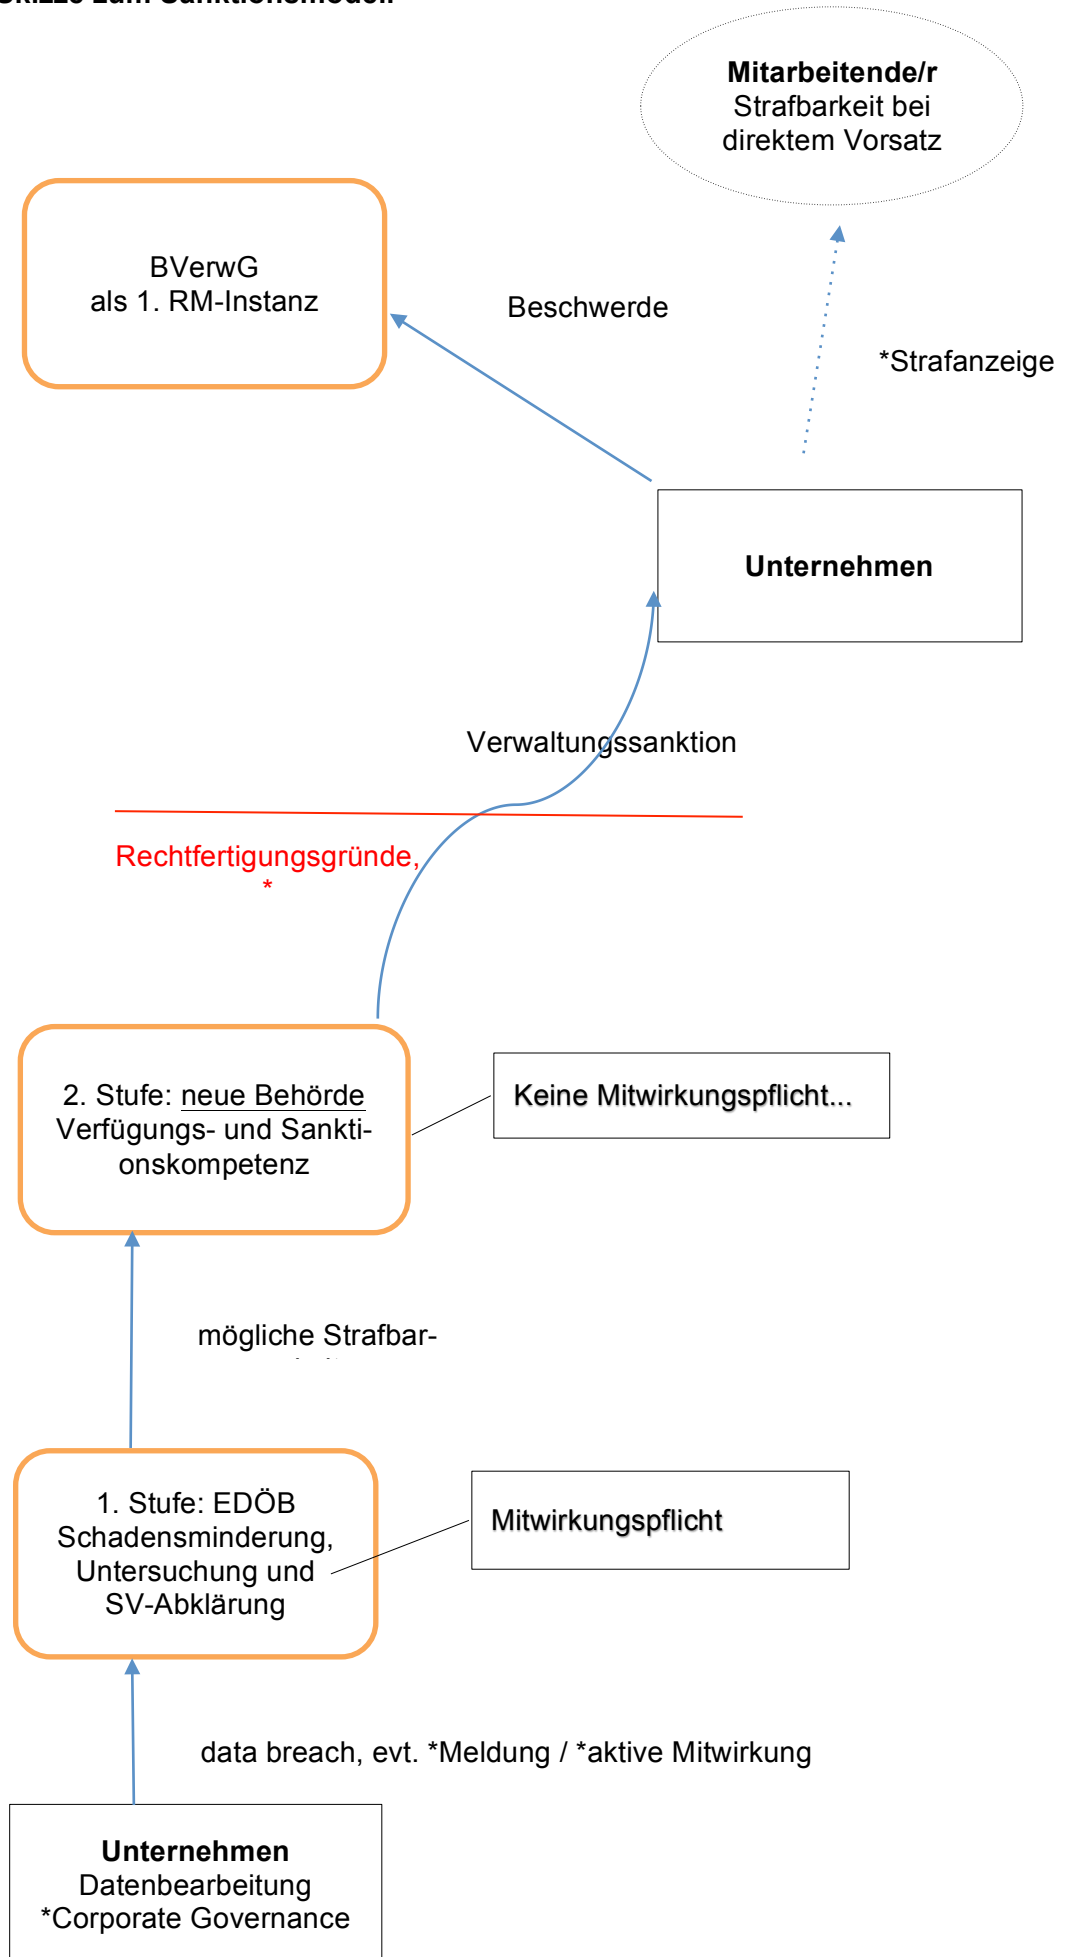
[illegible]

**Mitarbeitende/r**
Strafbarkeit bei direktem Vorsatz

BVerwG
als 1. RM-Instanz

Beschwerde

*Strafanzeige

**Unternehmen**

Verwaltungssanktion

Rechtfertigungsgründe,
*

2. Stufe: neue Behörde
Verfügungs- und Sanktionskompetenz

Keine Mitwirkungspflicht...

mögliche Strafbar-
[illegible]

1. Stufe: EDÖB
Schadensminderung, Untersuchung und SV-Abklärung

Mitwirkungspflicht

data breach, evt. *Meldung / *aktive Mitwirkung

**Unternehmen**
Datenbearbeitung
*Corporate Governance